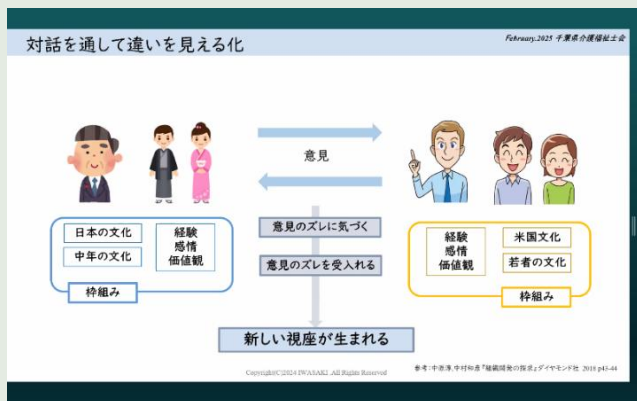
対話を通して違いを見える化

February.2025 千葉県介護福祉士会

意見

日本の文化

中年の文化

経験
感情
価値観

枠組み

意見のズレに気づく

意見のズレを受入れる

経験
感情
価値観

米国文化

若者の文化

枠組み

新しい視座が生まれる

Copyright(C)2024 IWASAKI. All Rights Reserved

参考：中原淳,中村和彦『組織開発の探求』ダイヤモンド社 2018 p43-44